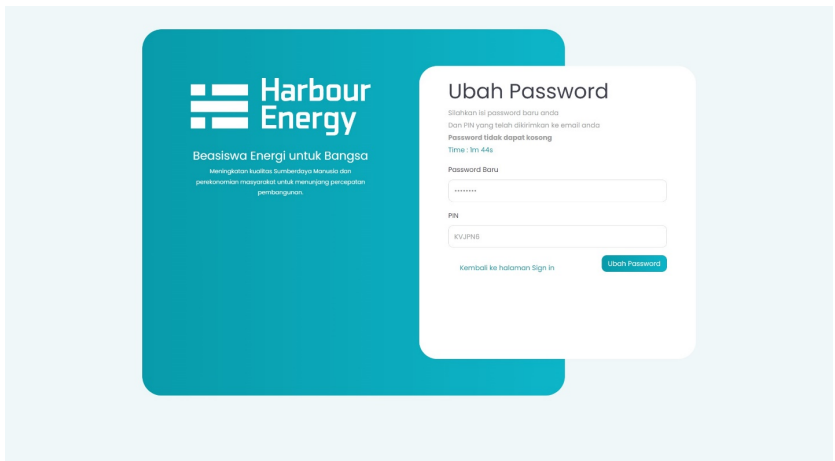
Harbour Energy

Beasiswa Energi untuk Bangsa

Meningkatan kualitas Sumberdaya Manusia dan perekonomian masyarakat untuk menunjang percepatan pembangunan.

Ubah Password

Silahkan isi password baru anda

Dan PIN yang telah dikirimkan ke email anda

Password tidak dapat kosong

Time : 1m 44s

Password Baru

••••••••

PIN

KVJPN6

Kembali ke halaman Sign in

Ubah Password